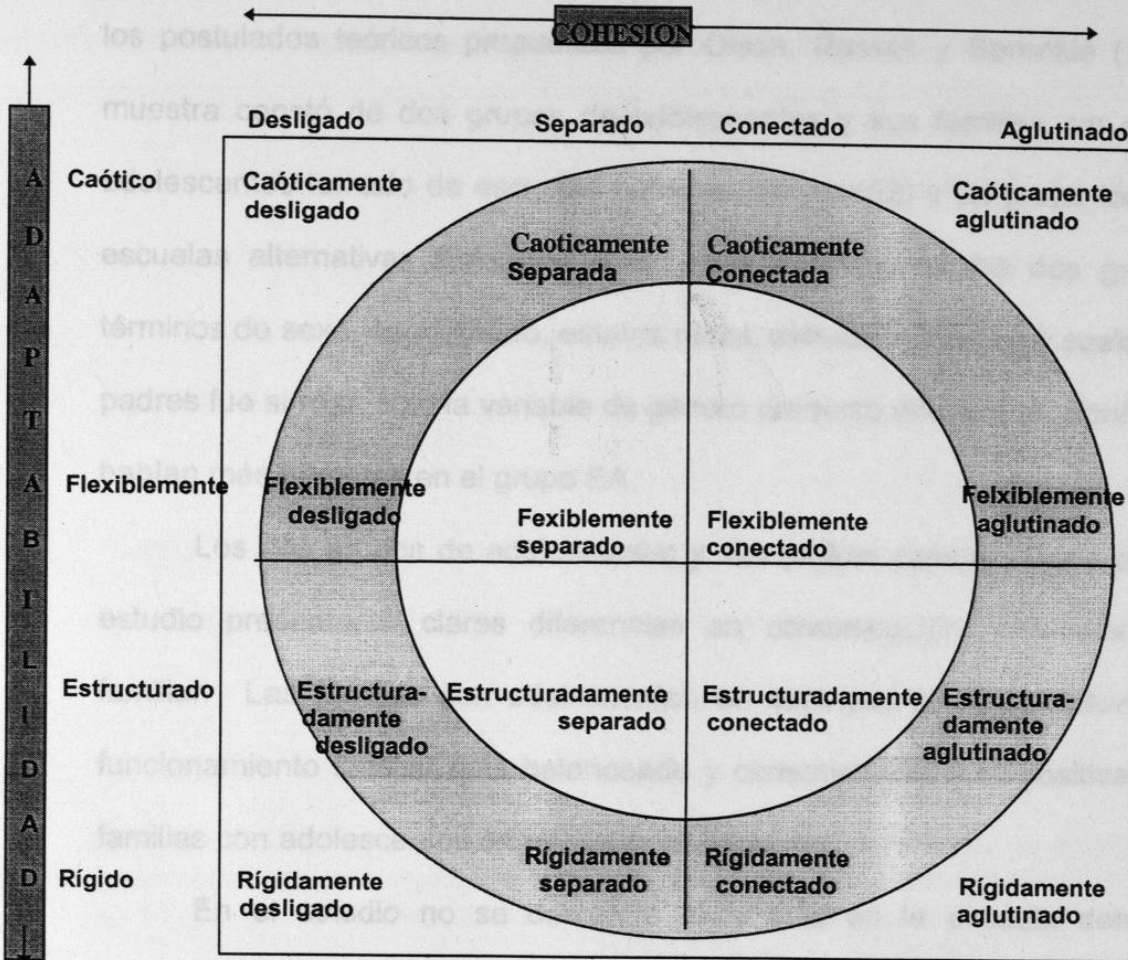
COHESION

ADAPTABILIDAD

| | Desligado | Separado | Conectado | Aglutinado |
|---|---|---|---|---|
| Caótico | Caóticamente desligado | Caoticamente Separada | Caoticamente Conectada | Caóticamente aglutinado |
| Flexiblemente | Flexiblemente desligado | Fexiblemente separado | Flexiblemente conectado | Felxiblemente aglutinado |
| Estructurado | Estructuradamente desligado | Estructuradamente separado | Estructuradamente conectado | Estructuradamente aglutinado |
| Rígido | Rígidamente desligado | Rígidamente separado | Rígidamente conectado | Rígidamente aglutinado |

los postulados teóricos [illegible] muestra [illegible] de dos grupos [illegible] sus familias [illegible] adolescentes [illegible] escuelas alternativas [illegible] términos de sexo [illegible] padres fue similar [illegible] habían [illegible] en el grupo EA.

Los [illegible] de adolescentes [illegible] estudio presentan claras diferencias en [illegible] familia. La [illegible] funcionamiento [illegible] familias con adolescentes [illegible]

En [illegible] estudio no se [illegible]